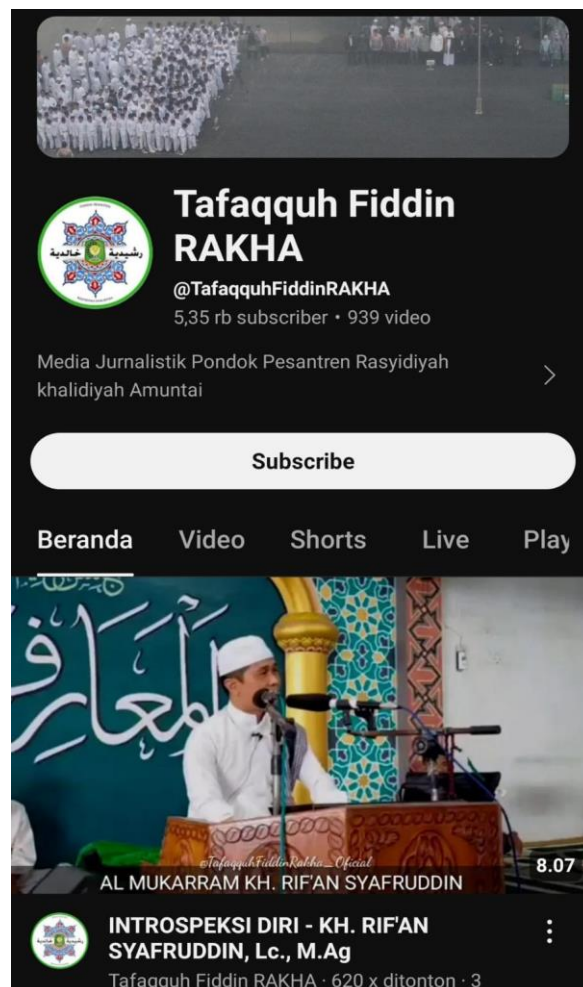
Tafaqquh Fiddin RAKHA

@TafaqquhFiddinRAKHA

5,35 rb subscriber • 939 video

Media Jurnalistik Pondok Pesantren Rasyidiyah khalidiyah Amuntai

Subscribe

Beranda Video Shorts Live Play

@TafaqquhFiddinRakha_Oficial

AL MUKARRAM KH. RIF'AN SYAFRUDDIN

8.07

INTROSPEKSI DIRI - KH. RIF'AN SYAFRUDDIN, Lc., M.Ag

Tafaqquh Fiddin RAKHA · 620 x ditonton · 3